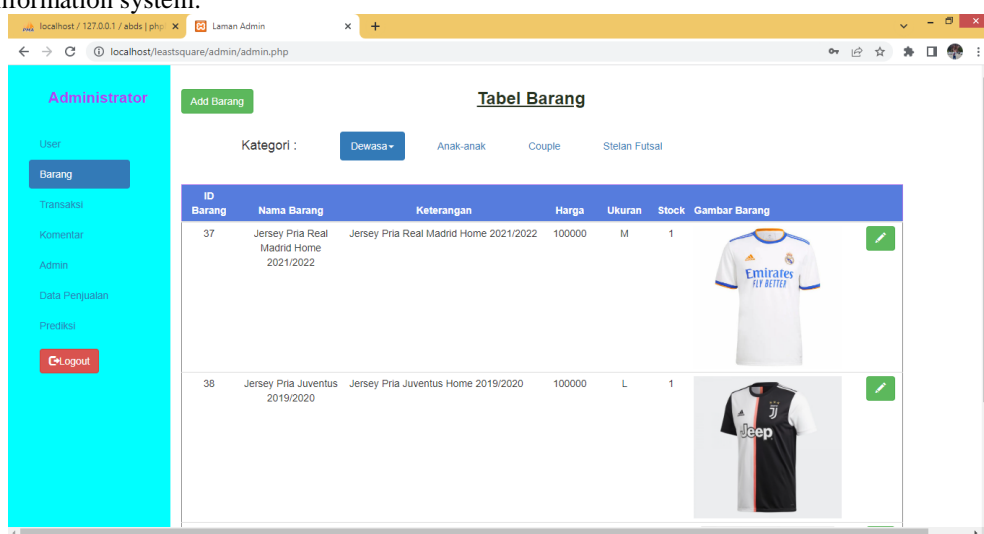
nformation system.

localhost / 127.0.0.1 / abds | php ×
Laman Admin ×
+

localhost/leastsquare/admin/admin.php

Administrator

User
Barang
Transaksi
Komentar
Admin
Data Penjualan
Prediksi
Logout

Add Barang

Tabel Barang

Kategori :
Dewasa
Anak-anak
Couple
Stelan Futsal

| ID Barang | Nama Barang | Keterangan | Harga | Ukuran | Stock | Gambar Barang |
|---|---|---|---|---|---|---|
| 37 | Jersey Pria Real Madrid Home 2021/2022 | Jersey Pria Real Madrid Home 2021/2022 | 100000 | M | 1 | Emirates FLY BETTER |
| 38 | Jersey Pria Juventus 2019/2020 | Jersey Pria Juventus Home 2019/2020 | 100000 | L | 1 | Jeep |